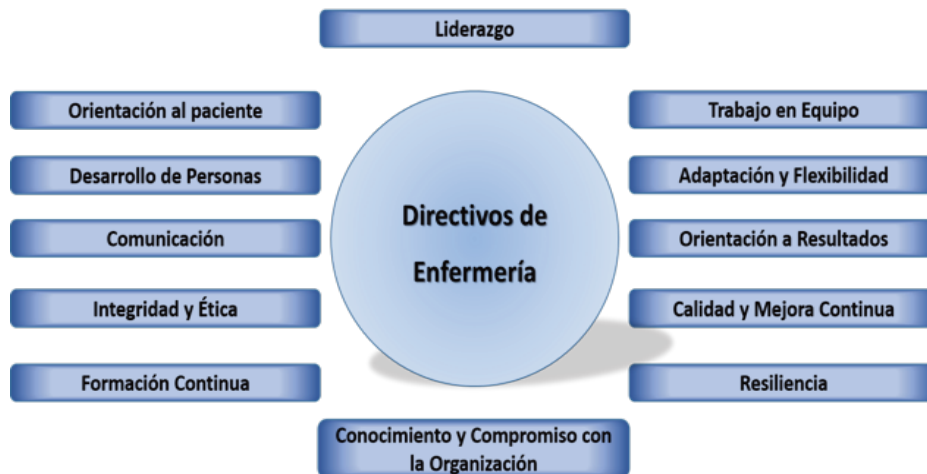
Liderazgo

Orientación al paciente

Desarrollo de Personas

Comunicación

Integridad y Ética

Formación Continua

Directivos de Enfermería

Trabajo en Equipo

Adaptación y Flexibilidad

Orientación a Resultados

Calidad y Mejora Continua

Resiliencia

Conocimiento y Compromiso con la Organización